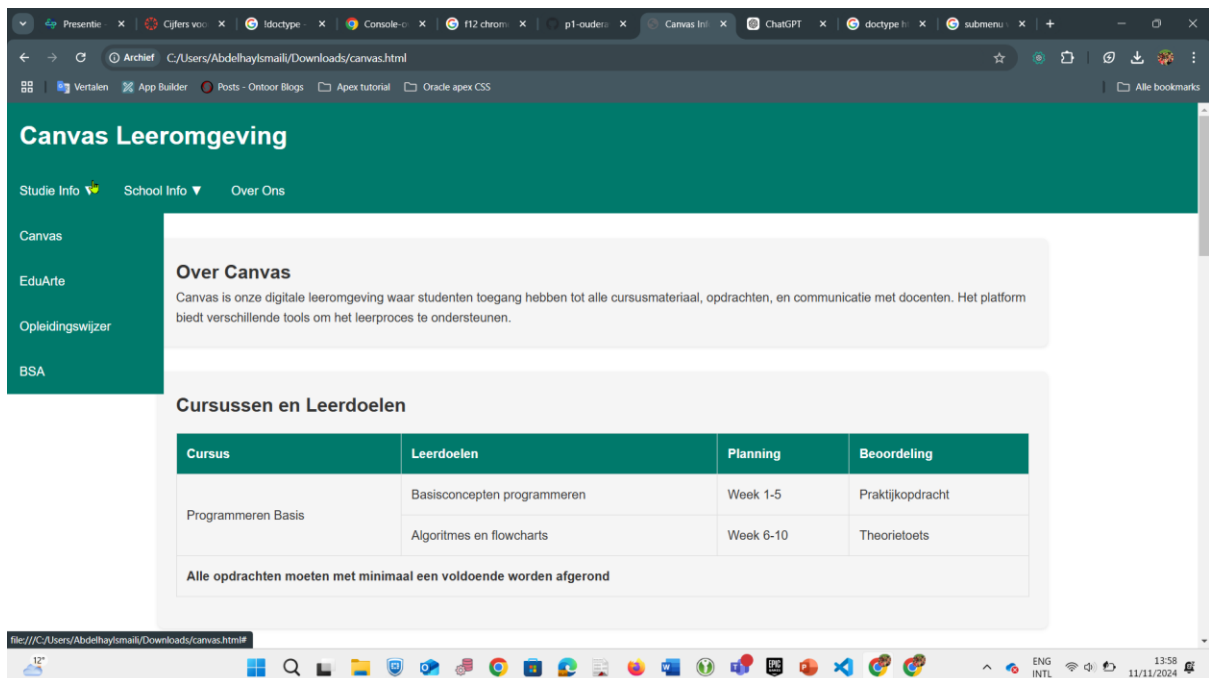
Presentie × Cijfers voo × !doctype × Console-o × f12 chrom × p1-oudera × Canvas Inf × ChatGPT × doctype h × submenu × +

Archief C:/Users/Abdelhaylsmaili/Downloads/canvas.html

Vertalen App Builder Posts - Ontoor Blogs Apex tutorial Oracle apex CSS Alle bookmarks

Canvas Leeromgeving

Studie Info School Info ▼ Over Ons

Canvas
EduArte
Opleidingswijzer
BSA

Over Canvas

Canvas is onze digitale leeromgeving waar studenten toegang hebben tot alle cursusmateriaal, opdrachten, en communicatie met docenten. Het platform biedt verschillende tools om het leerproces te ondersteunen.

Cursussen en Leerdoelen

| Cursus | Leerdoelen | Planning | Beoordeling |
|---|---|---|---|
| Programmeren Basis | Basisconcepten programmeren | Week 1-5 | Praktijkopdracht |
| | Algoritmes en flowcharts | Week 6-10 | Theorietoets |
| Alle opdrachten moeten met minimaal een voldoende worden afgerond | | | |

file:///C:/Users/Abdelhaylsmaili/Downloads/canvas.html#

12°

ENG INTL 13:58 11/11/2024